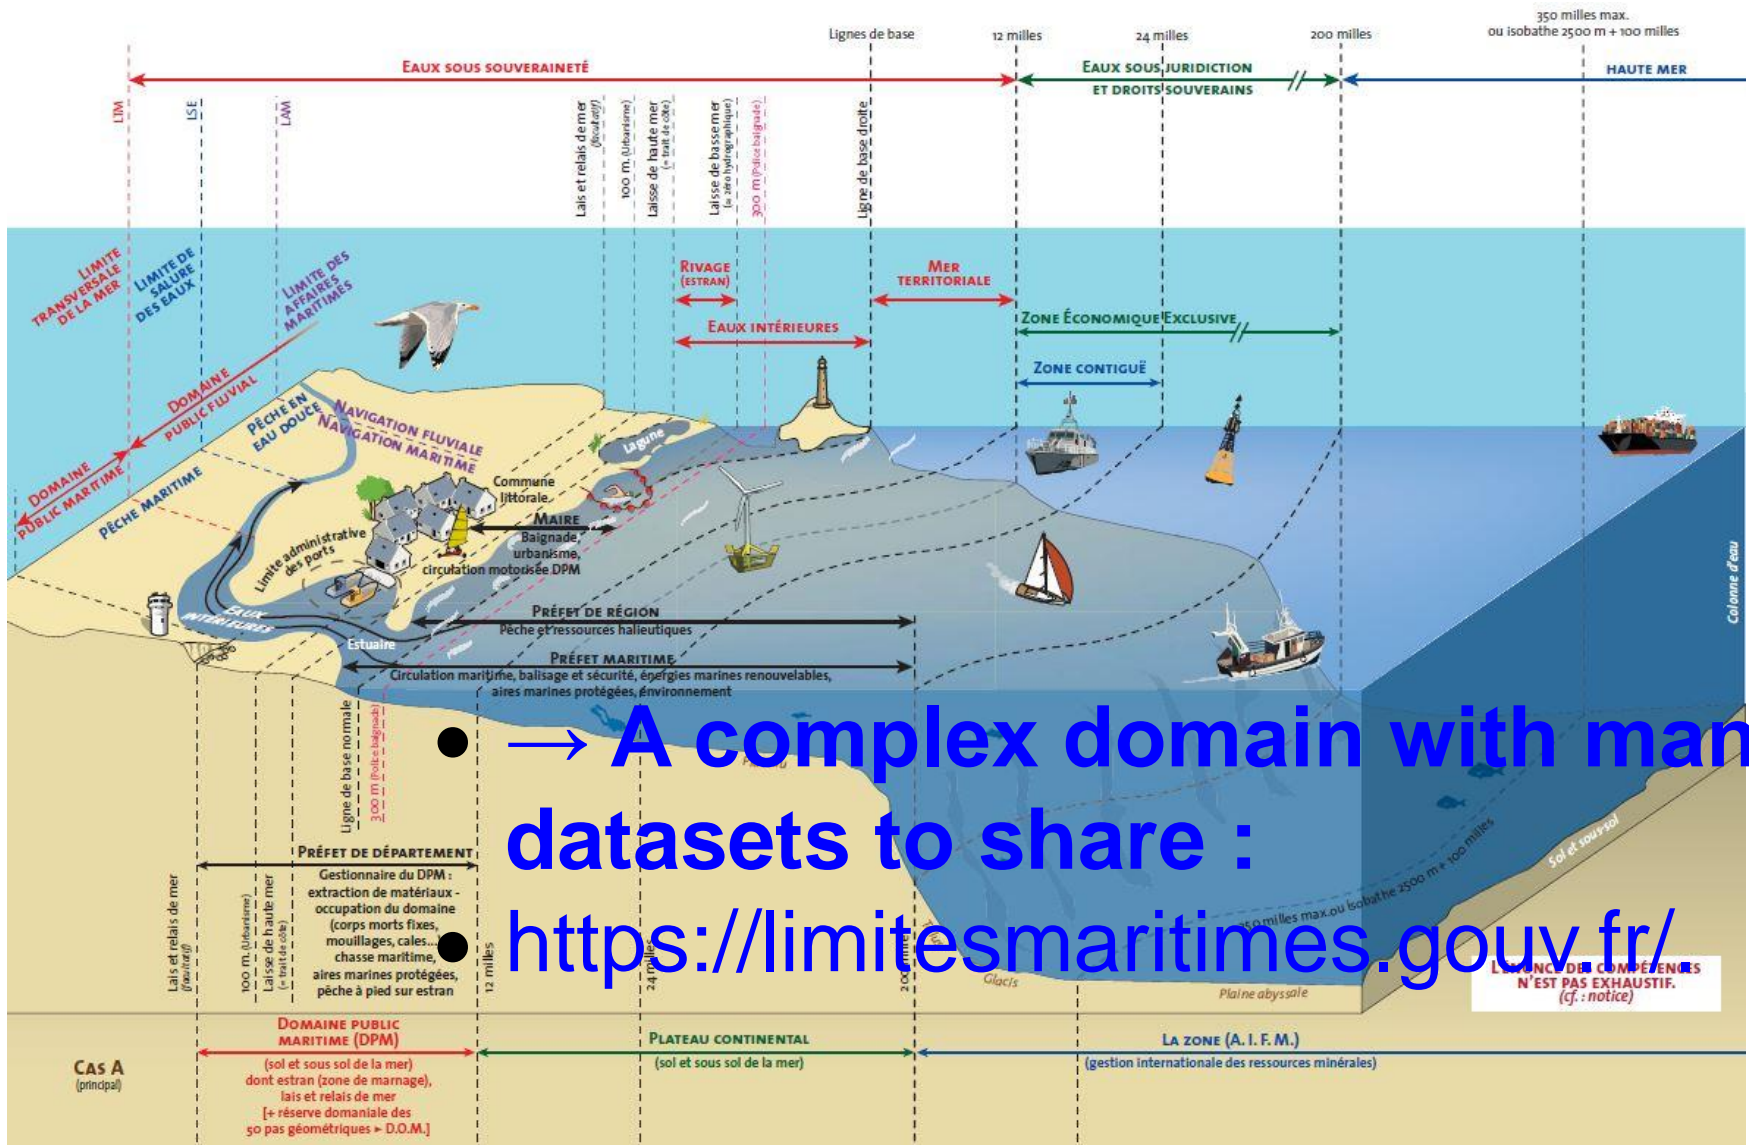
Lignes de base
12 milles
24 milles
200 milles
350 milles max. ou isobathe 2500 m + 100 milles

EAUX SOUS SOUVERAINETÉ
EAUX SOUS JURIDICTION ET DROITS SOUVERAINS
HAUTE MER

LTM
LSE
LAM
Lais et relais de mer (facultatif)
100 m. (Urbanisme)
Laisse de haute mer (= trait de côte)
Laisse de basse mer (= zéro hydrographique)
300 m (Police baignade)
Ligne de base droite

LIMITE TRANSVERSALE DE LA MER
LIMITE DE SALURE DES EAUX
LIMITE DES AFFAIRES MARITIMES
RIVAGE (ESTRAN)
EAUX INTÉRIEURES
MER TERRITORIALE
ZONE ÉCONOMIQUE EXCLUSIVE
ZONE CONTIGUË
DOMAINE PUBLIC FLUVIAL
DOMAINE PUBLIC MARITIME
PÊCHE EN EAU DOUCE
PÊCHE MARITIME
NAVIGATION FLUVIALE
NAVIGATION MARITIME
Lagune
Commune littorale
MAIRE
Baignade, urbanisme, circulation motorisée DPM
Limite administrative des ports
EAUX INTÉRIEURES
Estuaire
PRÉFET DE RÉGION
Pêche et ressources halieutiques
PRÉFET MARITIME
Circulation maritime, balisage et sécurité, énergies marines renouvelables, aires marines protégées, environnement
Colonne d'eau
Ligne de base normale
300 m (Police baignade)

• → A complex domain with man
datasets to share :
• https://limitesmaritimes.gouv.fr/.

PRÉFET DE DÉPARTEMENT
Gestionnaire du DPM : extraction de matériaux - occupation du domaine (corps morts fixes, mouillages, cales... chasse maritime, aires marines protégées, pêche à pied sur estran
Lais et relais de mer (facultatif)
100 m. (Urbanisme)
Laisse de haute mer (= trait de côte)
12 milles
24 milles
200 milles
350 milles max. ou isobathe 2500 m + 100 milles
Sol et sous-sol
Glacis
Plaine abyssale
L'ÉNONCÉ DES COMPÉTENCES N'EST PAS EXHAUSTIF. (cf. : notice)

CAS A (principal)
DOMAINE PUBLIC MARITIME (DPM)
(sol et sous sol de la mer) dont estran (zone de marnage), lais et relais de mer [+ réserve domaniale des 50 pas géométriques ► D.O.M.]
PLATEAU CONTINENTAL
(sol et sous sol de la mer)
LA ZONE (A. I. F. M.)
(gestion internationale des ressources minérales)